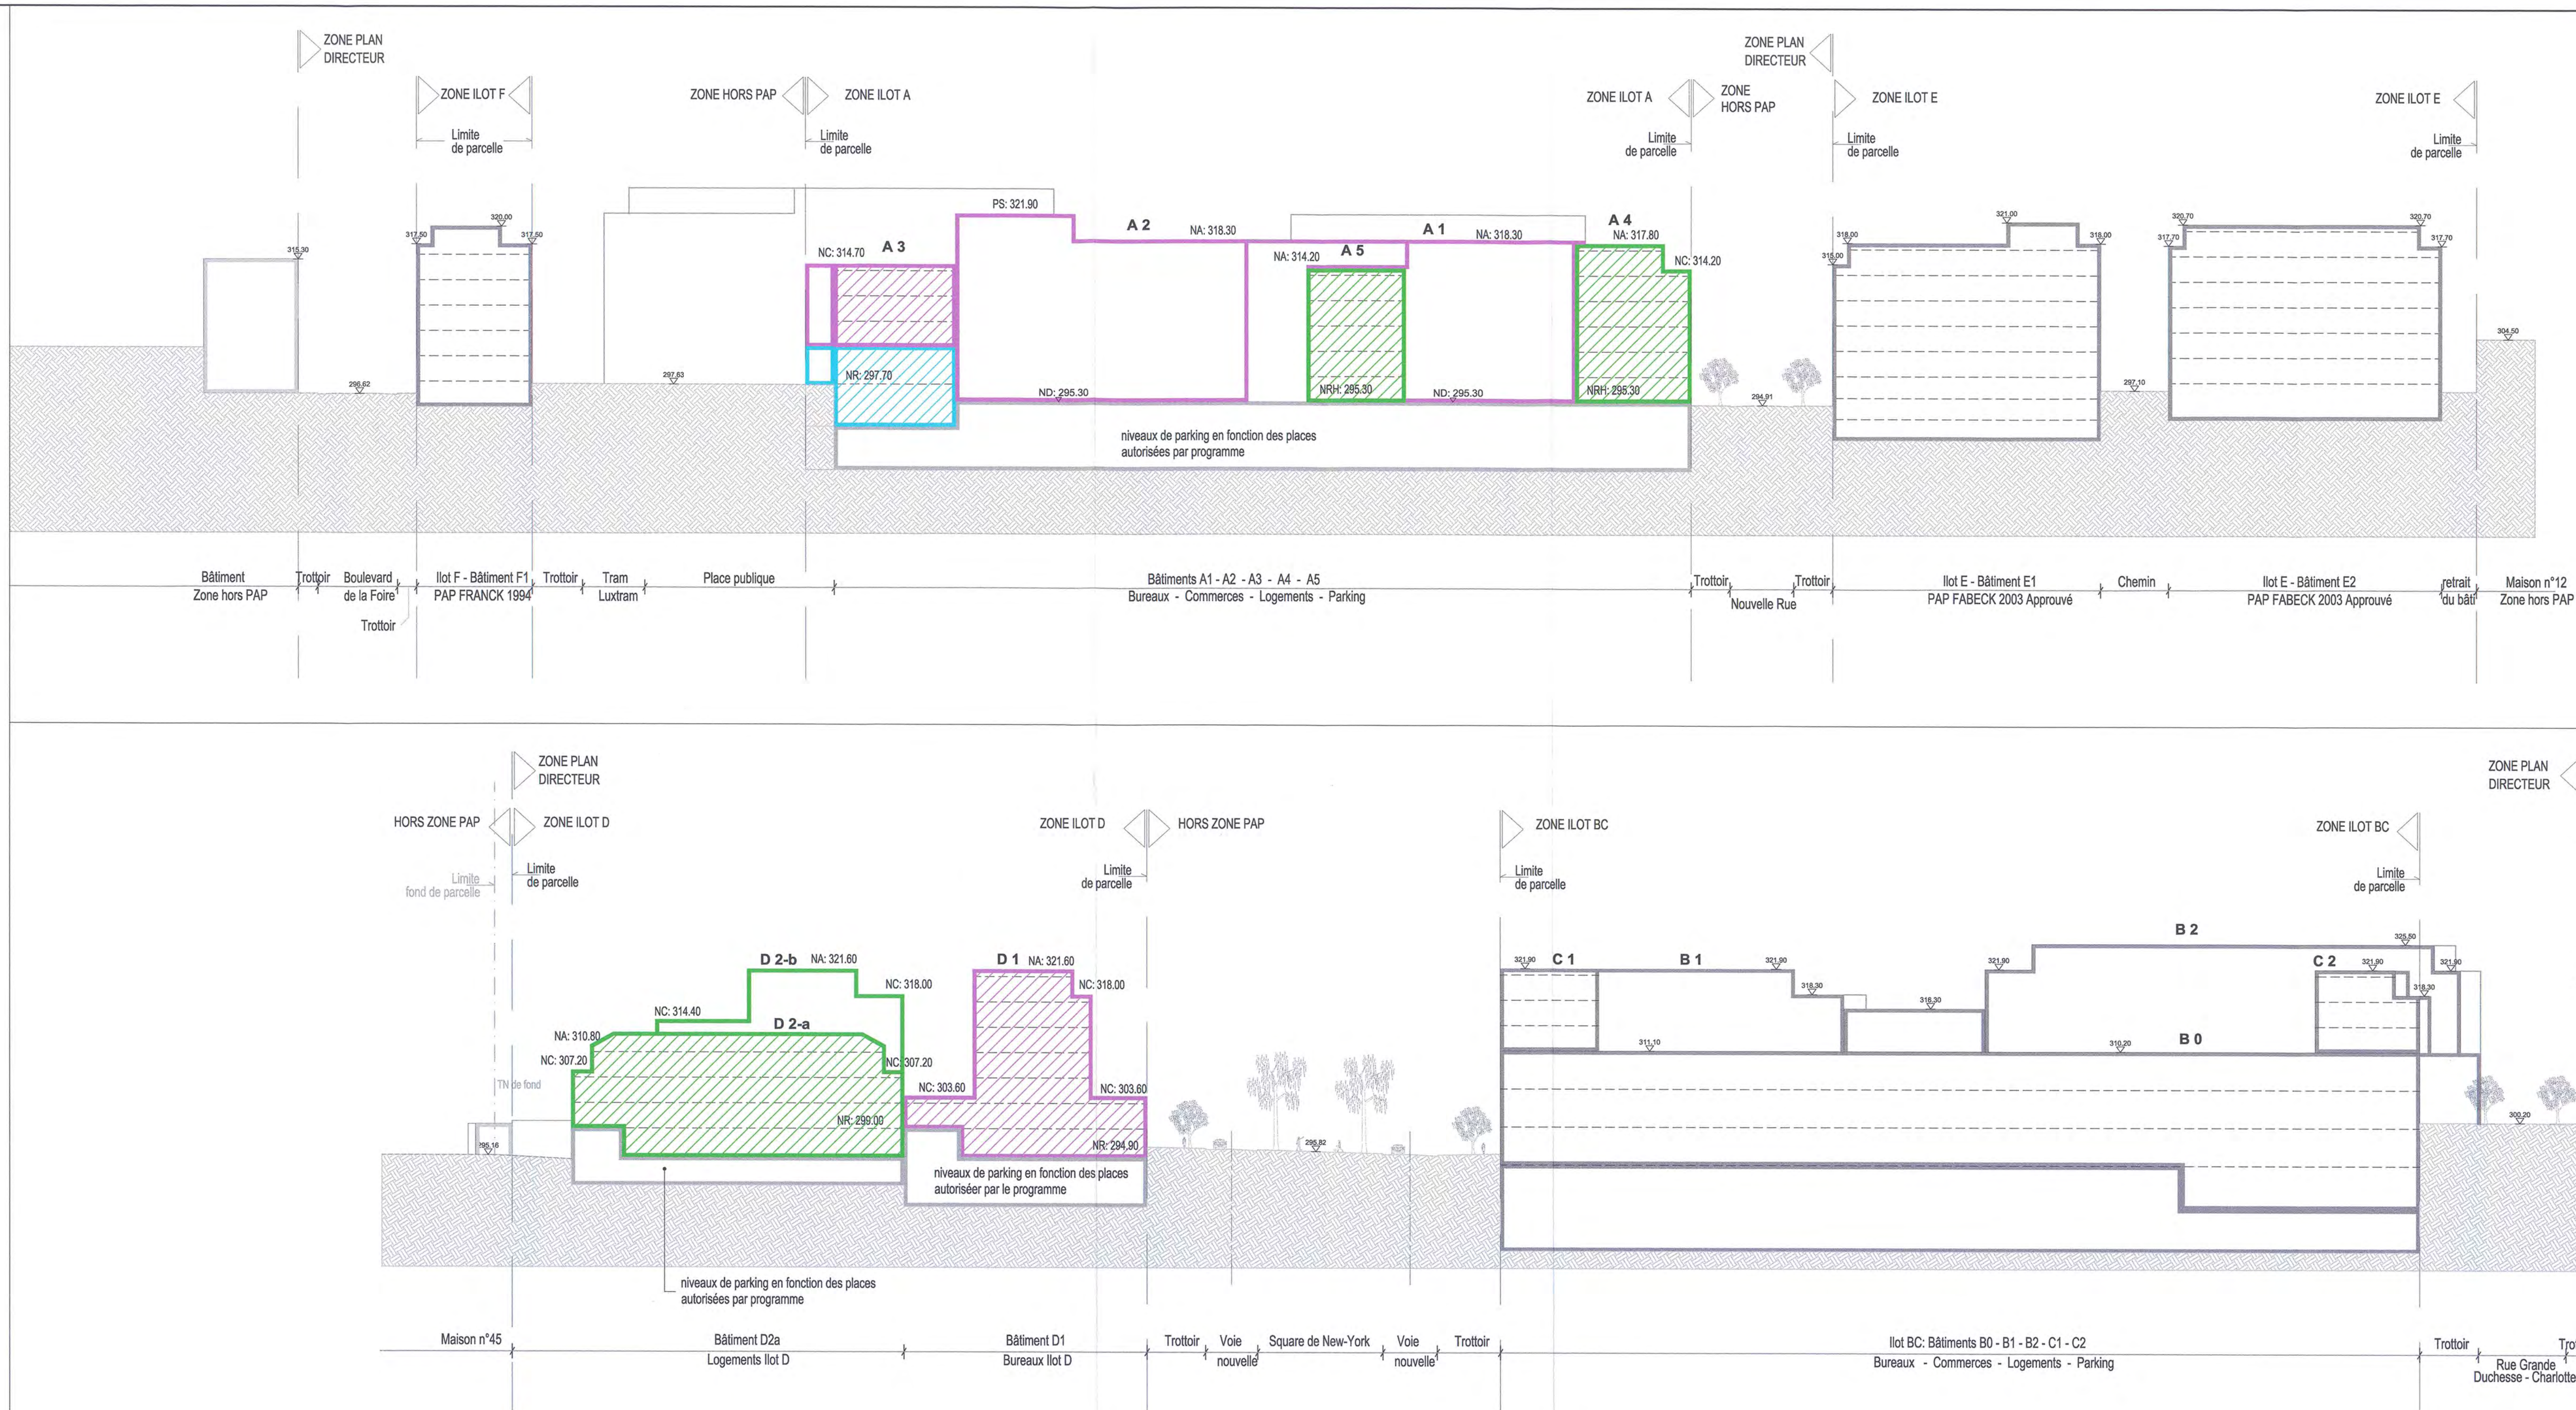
ZONE PLAN DIRECTEUR

ZONE ILOT F

Limite de parcelle

ZONE HORS PAP

ZONE ILOT A

Limite de parcelle

ZONE PLAN DIRECTEUR

ZONE ILOT A

ZONE HORS PAP

ZONE ILOT E

ZONE ILOT E

Limite de parcelle

Limite de parcelle

Limite de parcelle

315.30

317.50 320.00 317.50

296.62

297.63

PS: 321.90

A 2

NA: 318.30

A 1

NA: 318.30

A 4

NA: 317.80

NC: 314.70

A 3

NA: 314.20

A 5

NC: 314.20

NR: 297.70

ND: 295.30

NRH: 295.30

ND: 295.30

NRH: 295.30

294.91

niveaux de parking en fonction des places autorisées par programme

318.00 321.00 318.00

315.00

320.70 320.70

317.70 317.70

297.10

304.50

Bâtiment Zone hors PAP

Trottoir

Boulevard de la Foire

Trottoir

Ilot F - Bâtiment F1 PAP FRANCK 1994

Trottoir

Tram Luxtram

Place publique

Bâtiments A1 - A2 - A3 - A4 - A5
Bureaux - Commerces - Logements - Parking

Trottoir

Nouvelle Rue

Trottoir

Ilot E - Bâtiment E1 PAP FABECK 2003 Approuvé

Chemin

Ilot E - Bâtiment E2 PAP FABECK 2003 Approuvé

retrait du bâti

Maison n°12 Zone hors PAP

ZONE PLAN DIRECTEUR

HORS ZONE PAP

ZONE ILOT D

Limite fond de parcelle

Limite de parcelle

ZONE ILOT D

HORS ZONE PAP

Limite de parcelle

ZONE ILOT BC

Limite de parcelle

ZONE PLAN DIRECTEUR

ZONE ILOT BC

Limite de parcelle

D 2-b NA: 321.60

NC: 318.00

D 1 NA: 321.60

NC: 318.00

NC: 314.40

D 2-a

NA: 310.80

NC: 307.20

NC: 307.20

NC: 303.60

NC: 303.60

TN de fond

NR: 299.00

NR: 294.90

295.16

295.82

niveaux de parking en fonction des places autoriséer par le programme

niveaux de parking en fonction des places autorisées par programme

B 2

325.50

321.90 C 1

B 1

321.90

318.30

318.30

321.90

C 2 321.90

321.90

318.30

311.10

310.20 B 0

300.20

Maison n°45

Bâtiment D2a Logements Ilot D

Bâtiment D1 Bureaux Ilot D

Trottoir

Voie nouvelle

Square de New-York

Voie nouvelle

Trottoir

Ilot BC: Bâtiments B0 - B1 - B2 - C1 - C2
Bureaux - Commerces - Logements - Parking

Trottoir

Rue Grande Duchesse - Charlotte

Tro